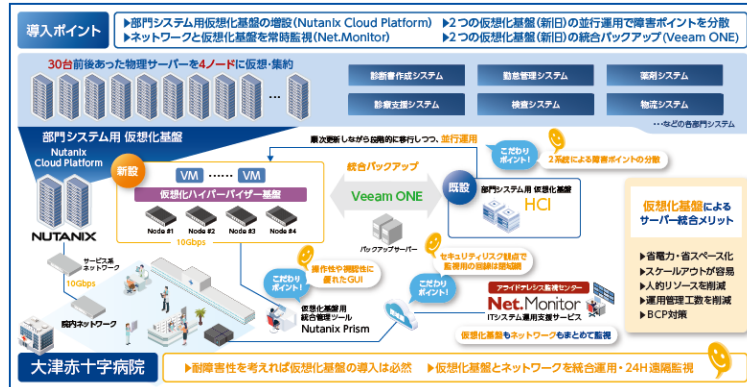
導入ポイント

▶部門システム用仮想化基盤の増設(Nutanix Cloud Platform)
▶ネットワークと仮想化基盤を常時監視(Net.Monitor)
▶2つの仮想化基盤(新旧)の並行運用で障害ポイントを分散
▶2つの仮想化基盤(新旧)の統合バックアップ(Veeam ONE)

30台前後あった物理サーバーを4ノードに仮想・集約

診断書作成システム
勤怠管理システム
薬剤システム
診療支援システム
検査システム
物流システム
…などの各部門システム

部門システム用 仮想化基盤
Nutanix Cloud Platform

NUTANIX

新設
VM …… VM
仮想化ハイパーバイザー基盤
Node #1
Node #2
Node #3
Node #4
10Gbps

順次更新しながら段階的に移行しつつ、並行運用

統合バックアップ
Veeam ONE
バックアップサーバー

こだわりポイント!
2系統による障害ポイントの分散

既設
部門システム用 仮想化基盤
HCI

サービス系ネットワーク
10Gbps
院内ネットワーク

こだわりポイント!
操作性や視認性に優れたGUI

仮想化基盤用統合管理ツール
Nutanix Prism

セキュリティリスク観点で監視用の回線は冗長化

こだわりポイント!

アライドテレシス監視センター
Net.Monitor
ITシステム運用支援サービス
仮想化基盤もネットワークもまとめて監視

仮想化基盤によるサーバー統合メリット
▶省電力・省スペース化
▶スケールアウトが容易
▶人的リソースを削減
▶運用管理工数を削減
▶BCP対策

大津赤十字病院
▶耐障害性を考えれば仮想化基盤の導入は必然
▶仮想化基盤とネットワークを統合運用・24H遠隔監視